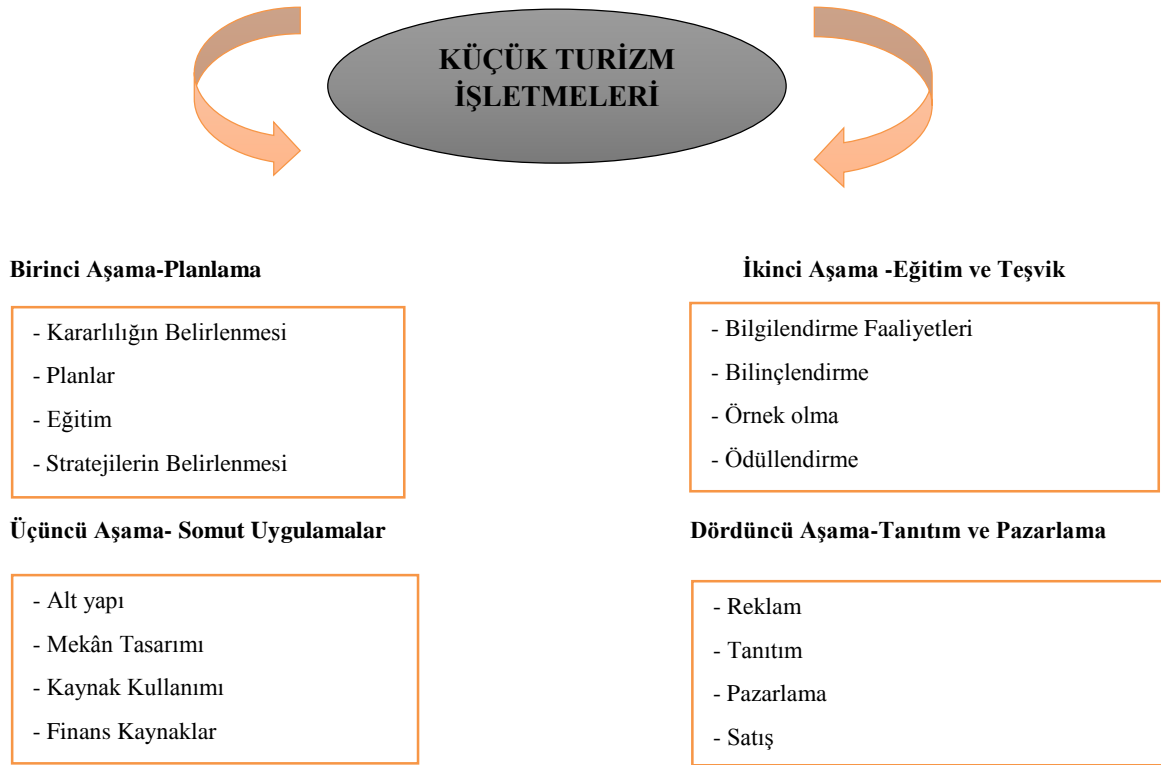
KÜÇÜK TURİZM İŞLETMELERİ

Birinci Aşama-Planlama

- Kararlılığın Belirlenmesi
- Planlar
- Eğitim
- Stratejilerin Belirlenmesi

İkinci Aşama -Eğitim ve Teşvik

- Bilgilendirme Faaliyetleri
- Bilinçlendirme
- Örnek olma
- Ödüllendirme

Üçüncü Aşama- Somut Uygulamalar

- Alt yapı
- Mekân Tasarımı
- Kaynak Kullanımı
- Finans Kaynaklar

Dördüncü Aşama-Tanıtım ve Pazarlama

- Reklam
- Tanıtım
- Pazarlama
- Satış